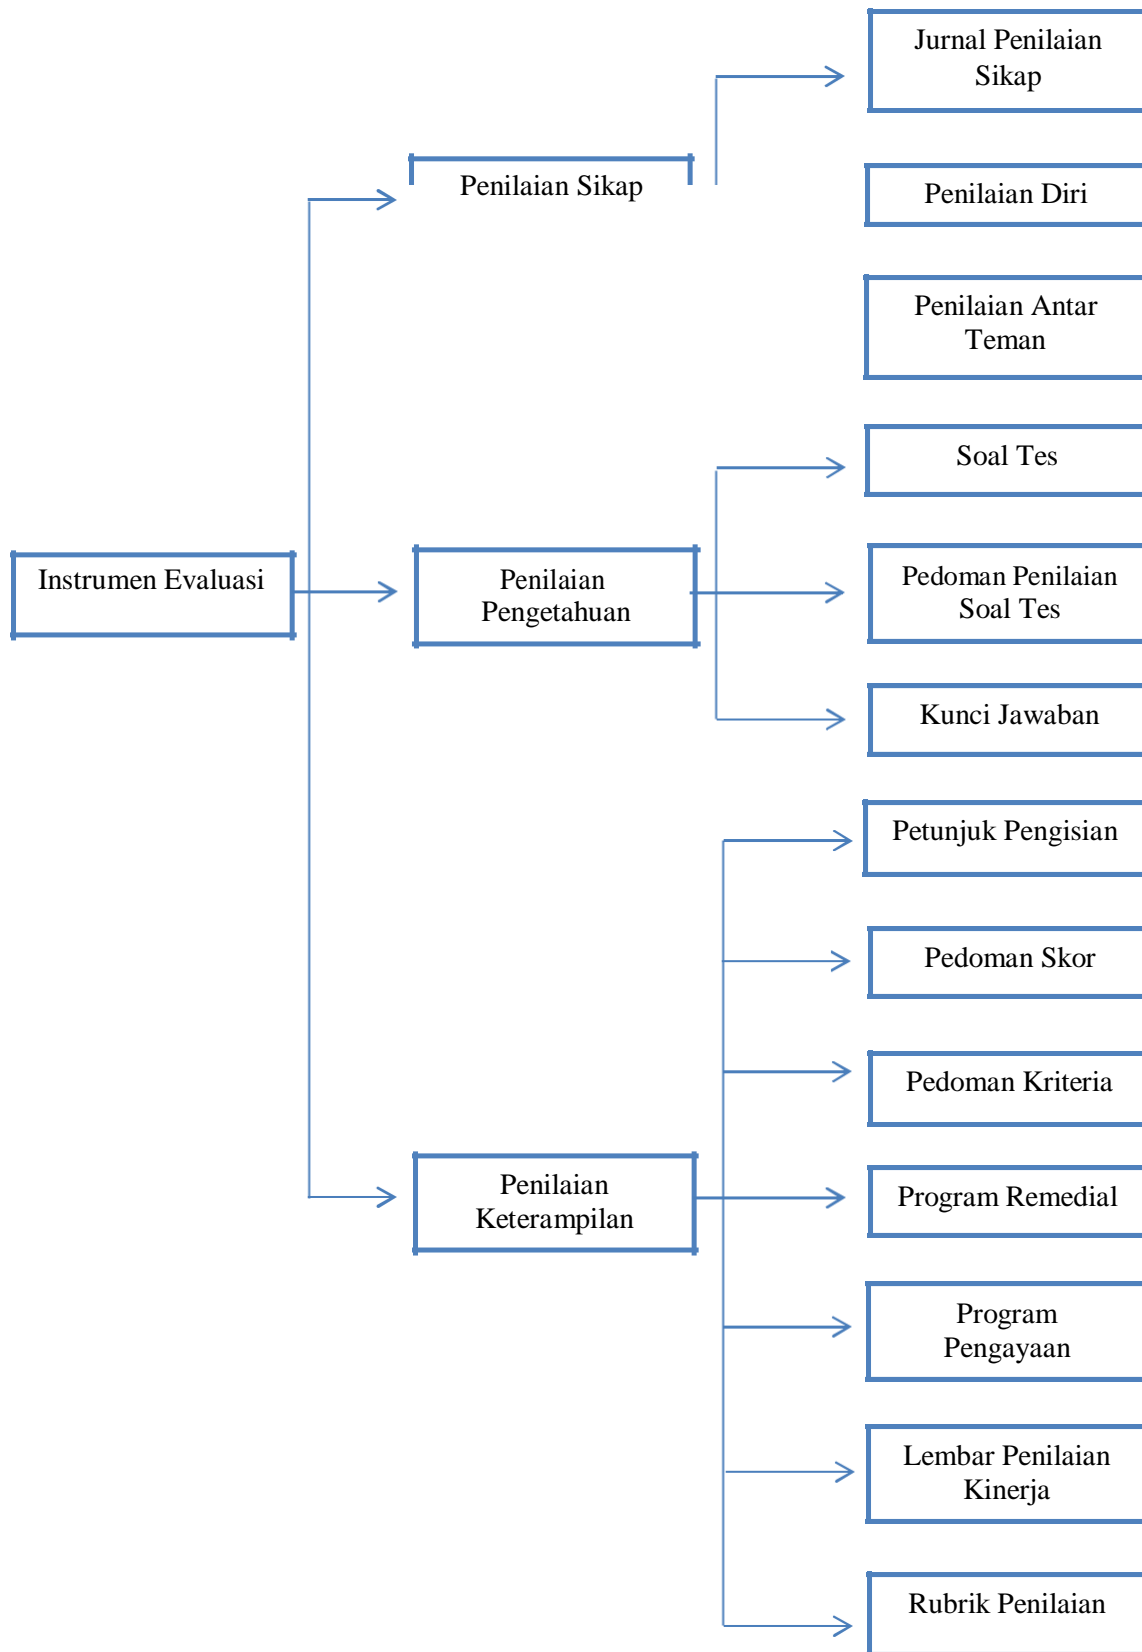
Instrumen Evaluasi

Penilaian Sikap

Jurnal Penilaian Sikap

Penilaian Diri

Penilaian Antar Teman

Penilaian Pengetahuan

Soal Tes

Pedoman Penilaian Soal Tes

Kunci Jawaban

Penilaian Keterampilan

Petunjuk Pengisian

Pedoman Skor

Pedoman Kriteria

Program Remedial

Program Pengayaan

Lembar Penilaian Kinerja

Rubrik Penilaian